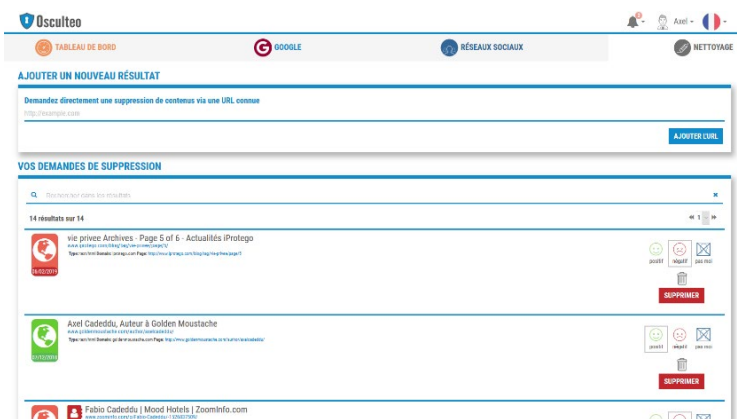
Osculteo

Axel

TABLEAU DE BORD

GOOGLE

RÉSEAUX SOCIAUX

NETTOYAGE

AJOUTER UN NOUVEAU RÉSULTAT

Demandez directement une suppression de contenus via une URL connue

http://example.com

AJOUTER L'URL

VOS DEMANDES DE SUPPRESSION

Rechercher dans les résultats

×

14 résultats sur 14

« 1 »

vie privee Archives - Page 5 of 6 - Actualités iProtego

www.iprotego.com/blog/tag/vie-privee/page/5/

Type: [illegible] Domain: iprotego.com Page: http://www.iprotego.com/blog/tag/vie-privee/page/5/

06/02/2019

positif

négatif

pas moi

SUPPRIMER

Axel Cadeddu, Auteur à Golden Moustache

www.goldenmoustache.com/author/axelcadeddu/

Type: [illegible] Domain: goldenmoustache.com Page: http://www.goldenmoustache.com/author/axelcadeddu/

07/12/2018

positif

négatif

pas moi

SUPPRIMER

Fabio Cadeddu | Mood Hotels | ZoomInfo.com

www.zoominfo.com/p/Fabio-Cadeddu/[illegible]